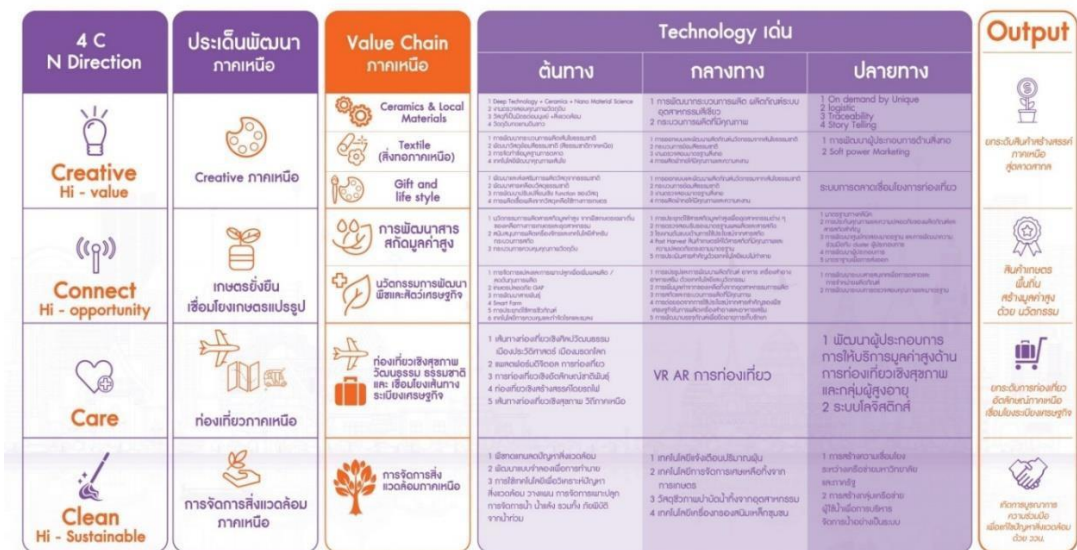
4 C
N Direction

ประเด็นพัฒนา ภาคเหนือ

Value Chain ภาคเหนือ

Technology เด่น

ต้นทาง

กลางทาง

ปลายทาง

Output

Creative
Hi - value

Creative ภาคเหนือ

Ceramics & Local Materials

Textile (สิ่งทอภาคเหนือ)

Gift and life style

1 Deep Technology – Ceramics + Nano Material Science
2 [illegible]
3 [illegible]
4 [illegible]

1 การพัฒนากระบวนการผลิต ผลิตภัณฑ์แบบอุตสาหกรรมดิจิทัล
2 กระบวนการผลิตที่มีคุณภาพ

1 On demand by Unique logistic
2 Traceability
3 Story Telling

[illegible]

1 การพัฒนาผู้ประกอบการด้านสิ่งทอ
2 Soft power Marketing

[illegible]

ระบบการตลาดเชื่อมโยงการท่องเที่ยว

ยกระดับสินค้าสร้างสรรค์ภาคเหนือสู่ตลาดสากล

Connect
Hi - opportunity

เกษตรยั่งยืน เชื่อมโยงเกษตรแปรรูป

การพัฒนาสารสกัดมูลค่าสูง

นวัตกรรมการพัฒนาพืชและสัตว์เศรษฐกิจ

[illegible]

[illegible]

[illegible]

สินค้าเกษตรพื้นถิ่น สร้างมูลค่าสูงด้วย นวัตกรรม

Care

ท่องเที่ยวภาคเหนือ

ท่องเที่ยวเชิงสุขภาพ วัฒนธรรม ธรรมชาติ และ เชื่อมโยงเส้นทาง ระเบียงเศรษฐกิจ

1 เส้นทางท่องเที่ยวเชิงศิลปวัฒนธรรม เมืองประวัติศาสตร์ เมืองมรดกโลก
2 แพลตฟอร์มดิจิทอล การท่องเที่ยว
3 การท่องเที่ยวเชิงอัตลักษณ์ท้องถิ่น
4 ท่องเที่ยวเชิงสร้างสรรค์ท้องถิ่น
5 เส้นทางท่องเที่ยวเชิงสุขภาพ วิถีภาคเหนือ

VR AR การท่องเที่ยว

1 พัฒนาผู้ประกอบการการให้บริการมูลค่าสูงด้านการท่องเที่ยวเชิงสุขภาพและกลุ่มผู้สูงอายุ
2 ระบบโลจิสติกส์

ยกระดับการท่องเที่ยวอัตลักษณ์ภาคเหนือเชื่อมโยงระเบียงเศรษฐกิจ

Clean
Hi - Sustainable

การจัดการสิ่งแวดล้อมภาคเหนือ

การจัดการสิ่งแวดล้อมภาคเหนือ

1 พิษหมอกควันปัญหาสิ่งแวดล้อม
2 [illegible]
3 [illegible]
4 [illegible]

1 เทคโนโลยีหลีกเลี่ยงปริมาณฝุ่น
2 เทคโนโลยีการจัดการเศษเหลือทิ้งจากการเกษตร
3 วัสดุชีวภาพนำมือน้ำทิ้งจากอุตสาหกรรม
4 เทคโนโลยีเครื่องกรองสนิมเหล็กธรรมชาติ

1 การสร้างความเชื่อมโยงระหว่างเครือข่ายมหาวิทยาลัยและภาครัฐ
2 การสร้างกลุ่มเครือข่ายผู้ใช้เพื่อการบริการจัดการน้ำอย่างยั่งยืน

คือการบูรณาการความร่วมมือเพื่อแก้ไขปัญหาสิ่งแวดล้อมด้วย วทน.